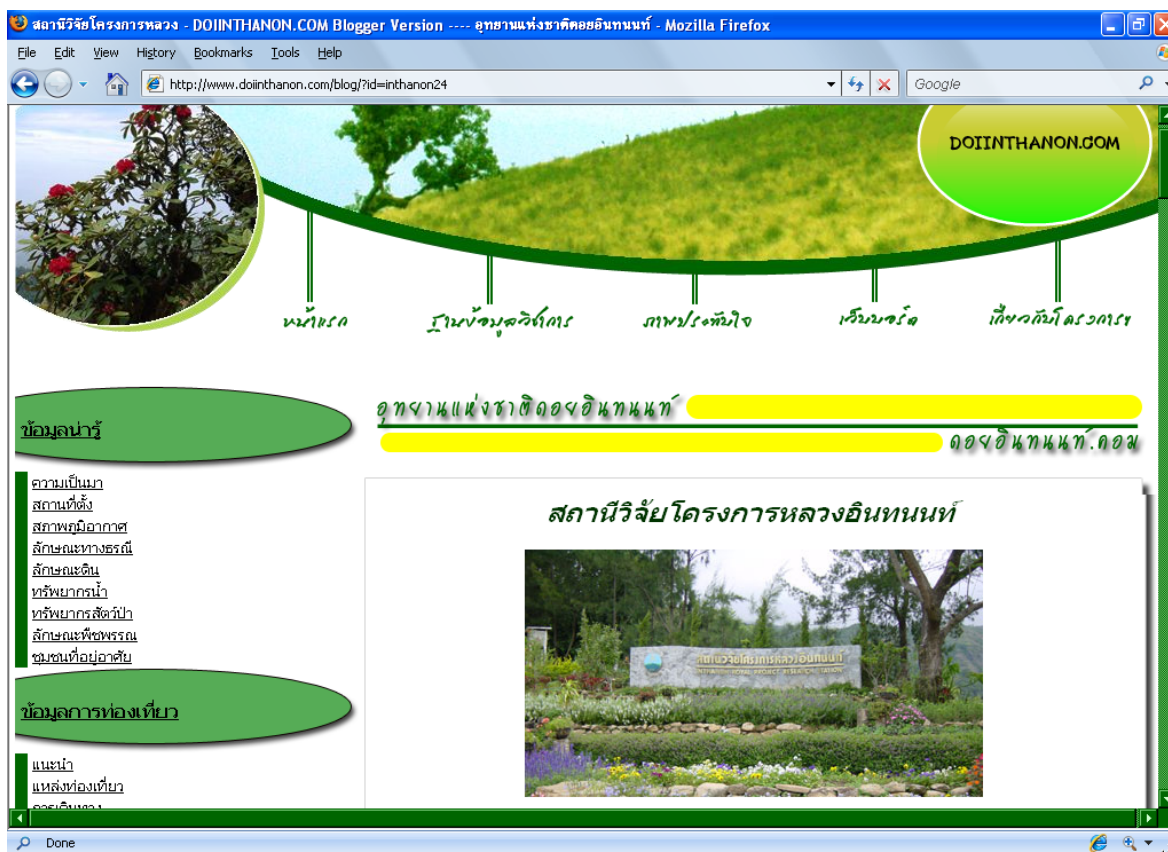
สถานีวิจัยโครงการหลวง - DOIINTHANON.COM Blogger Version ---- อุทยานแห่งชาติดอยอินทนนท์ - Mozilla Firefox

File Edit View History Bookmarks Tools Help

http://www.doiinthanon.com/blog/?id=inthanon24

Google

DOIINTHANON.COM

หน้าแรก

ฐานข้อมูลวิชาการ

ภาพประทับใจ

เว็บบอร์ด

เกี่ยวกับโครงการฯ

ข้อมูลน่ารู้

อุทยานแห่งชาติดอยอินทนนท์

ดอยอินทนนท์.คอม

ความเป็นมา
สถานที่ตั้ง
สภาพภูมิอากาศ
ลักษณะทางธรณี
ลักษณะดิน
ทรัพยากรน้ำ
ทรัพยากรสัตว์ป่า
ลักษณะพืชพรรณ
ชุมชนที่อยู่อาศัย

สถานีวิจัยโครงการหลวงอินทนนท์

สถานีวิจัยโครงการหลวงอินทนนท์
INTHANON ROYAL PROJECT RESEARCH STATION

ข้อมูลการท่องเที่ยว

แนะนำ
แหล่งท่องเที่ยว
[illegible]

Done